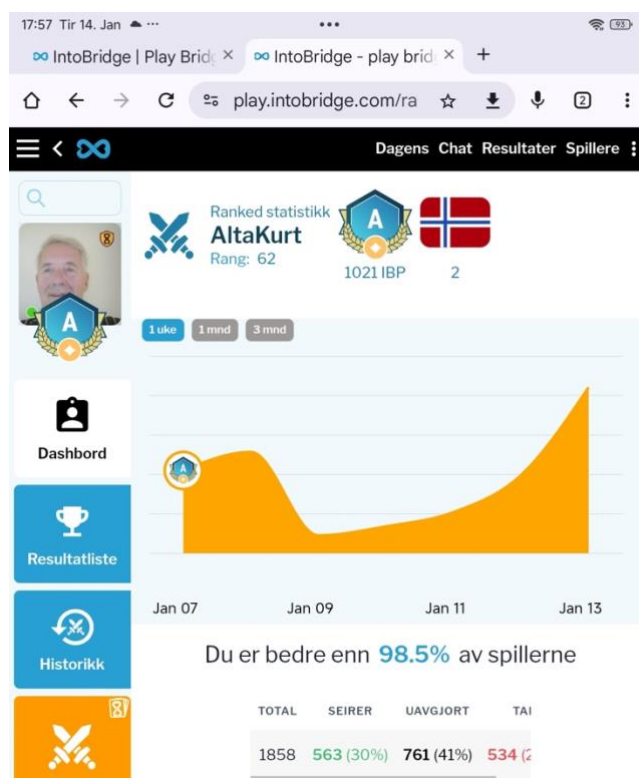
17:57 Tir 14. Jan ••• 93

∞ IntoBridge | Play Brid ×  ∞ IntoBridge - play brid ×  +

play.intobridge.com/ra  2

Dagens Chat Resultater Spillere

8

A

Dashbord

Resultatliste

Historikk

8

Ranked statistikk
AltaKurt
Rang: 62

A

1021 IBP  2

1 uke  1 mnd  3 mnd

A

Jan 07  Jan 09  Jan 11  Jan 13

Du er bedre enn 98.5% av spillerne

| TOTAL | SEIRER | UAVGJORT | TA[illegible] |
|---|---|---|---|
| 1858 | 563 (30%) | 761 (41%) | 534 ([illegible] |